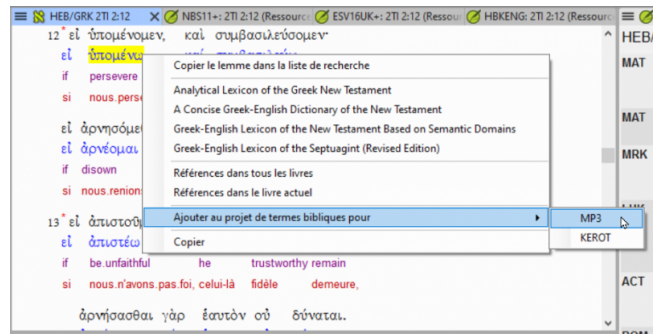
HEB/GRK 2TI 2:12 × NBS11+: 2TI 2:12 (Ressourc ESV16UK+: 2TI 2:12 (Ressourc HBKENG: 2TI 2:12 (Ressourc

12*εἰ ὑπομένομεν, καὶ συμβασιλεύσομεν·

εἰ ὑπομένω

if persevere

si nous.perse

εἰ ἀρνησόμε

εἰ ἀρνέομαι

if disown

si nous.renion

13*εἰ ἀπιστοῦ

εἰ ἀπιστέω

if be.unfaithful he trustworthy remain

si nous.n'avons.pas.foi, celui-là fidèle demeure,

ἀρνήσασθαι γὰρ ἑαυτὸν οὐ δύναται.

Copier le lemme dans la liste de recherche

Analytical Lexicon of the Greek New Testament

A Concise Greek-English Dictionary of the New Testament

Greek-English Lexicon of the New Testament Based on Semantic Domains

Greek-English Lexicon of the Septuagint (Revised Edition)

Références dans tous les livres

Références dans le livre actuel

Ajouter au projet de termes bibliques pour

Copier

MP3

KEROT

HEB

MAT

MAT

MRK

ACT